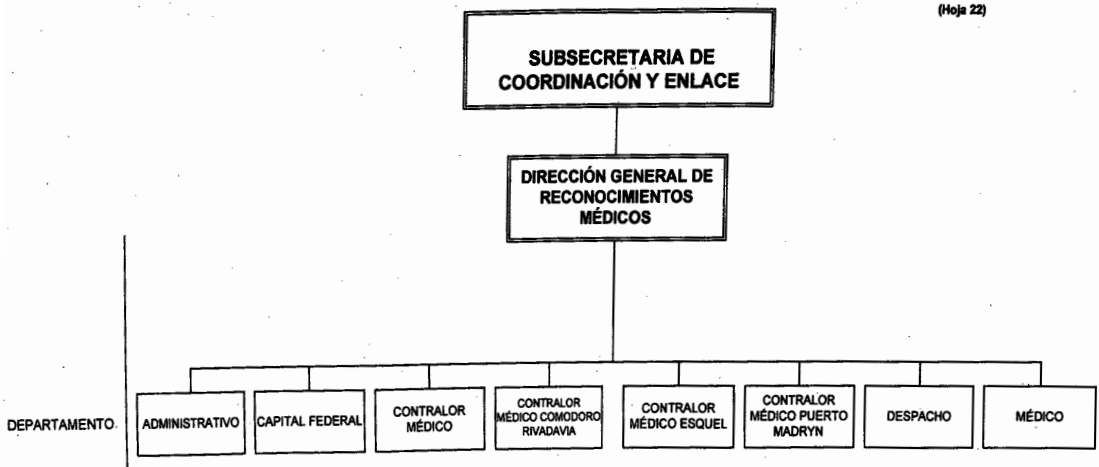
(Hoja 22)

SUBSECRETARIA DE COORDINACIÓN Y ENLACE

DIRECCIÓN GENERAL DE RECONOCIMIENTOS MÉDICOS

DEPARTAMENTO

ADMINISTRATIVO

CAPITAL FEDERAL

CONTRALOR MÉDICO

CONTRALOR MÉDICO COMODORO RIVADAVIA

CONTRALOR MÉDICO ESQUEL

CONTRALOR MÉDICO PUERTO MADRYN

DESPACHO

MÉDICO